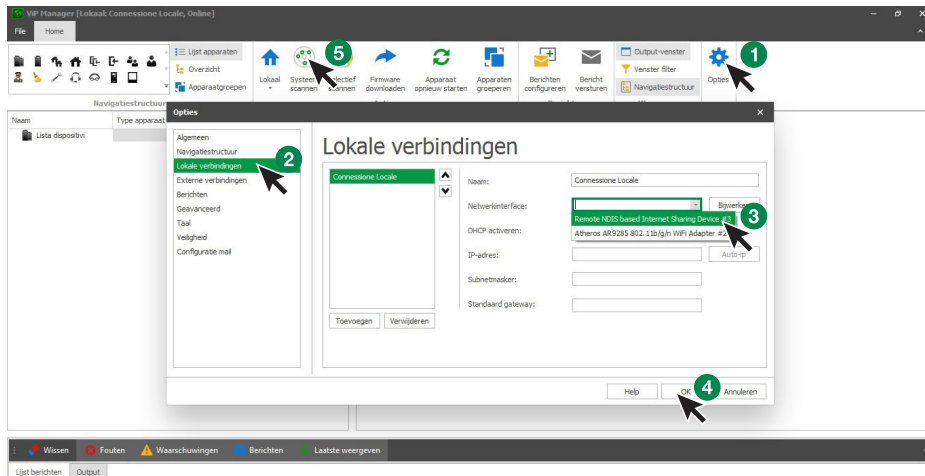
ViP Manager [Lokaal: Connessione Locale, Online]

File Home

Lijst apparaten
Overzicht
Apparaatgroepen

Navigatiestructuur

Lokaal
Systeem scannen
5
Selectief scannen
Firmware downloaden
Apparaat opnieuw starten
Apparaten groeperen
Berichten configureren
Bericht versturen
Output-venster
Venster filter
Navigatiestructuur
Opties
1

Naam
Type apparaat
Lista dispositivi

Opties

Algemeen
Navigatiestructuur
Lokale verbindingen
2
Externe verbindingen
Berichten
Geavanceerd
Taal
Veiligheid
Configuratie mail

Lokale verbindingen

Connessione Locale

Naam: Connessione Locale
Netwerkinterface:
Bijwerken
Remote NDIS based Internet Sharing Device #3
3
Atheros AR9285 802.11b/g/n WiFi Adapter #2
DHCP activeren:
IP-adres:
Auto-ip
Subnetmasker:
Standaard gateway:

Toevoegen
Verwijderen

Help
OK
4
Annuleren

Wissen
Fouten
Waarschuwingen
Berichten
Laatste weergeven

Lijst berichten
Output